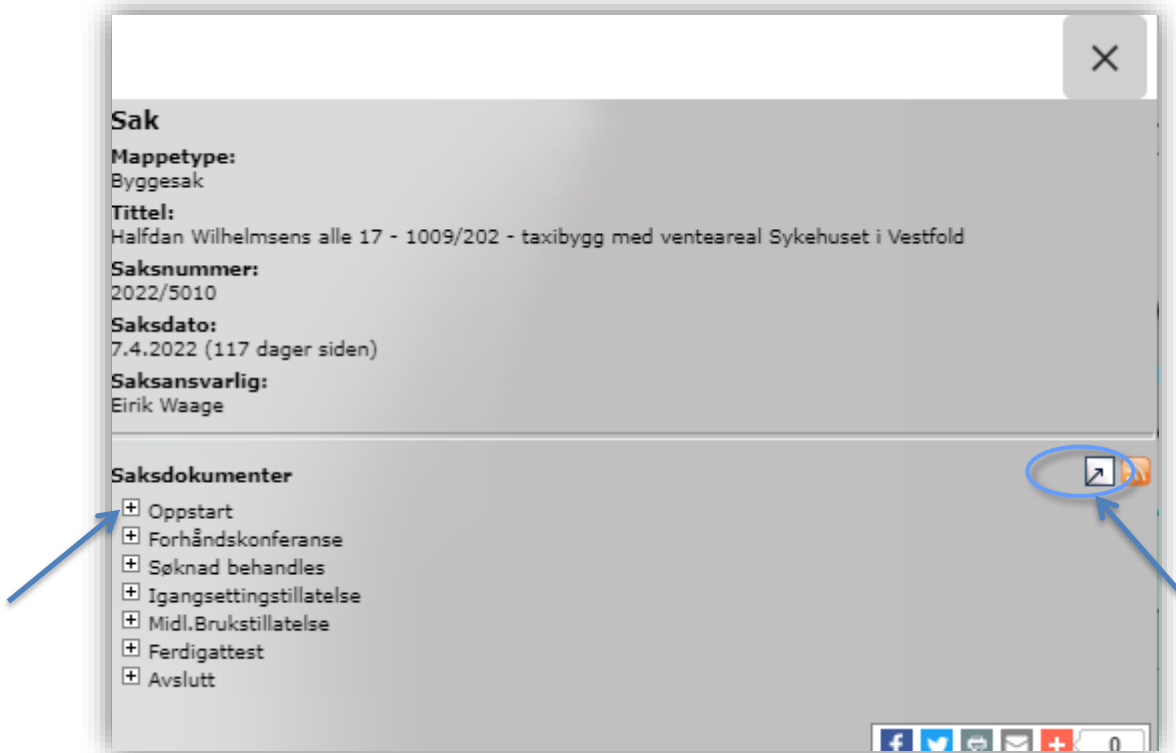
×

Sak

Mappetype:
Byggesak

Tittel:
Halfdan Wilhelmsens alle 17 - 1009/202 - taxibygg med venteareal Sykehuset i Vestfold

Saksnummer:
2022/5010

Saksdato:
7.4.2022 (117 dager siden)

Saksansvarlig:
Eirik Waage

Saksdokumenter

⊞ Oppstart
⊞ Forhåndskonferanse
⊞ Søknad behandles
⊞ Igangsettingstillatelse
⊞ Midl.Brukstillatelse
⊞ Ferdigattest
⊞ Avslutt

0